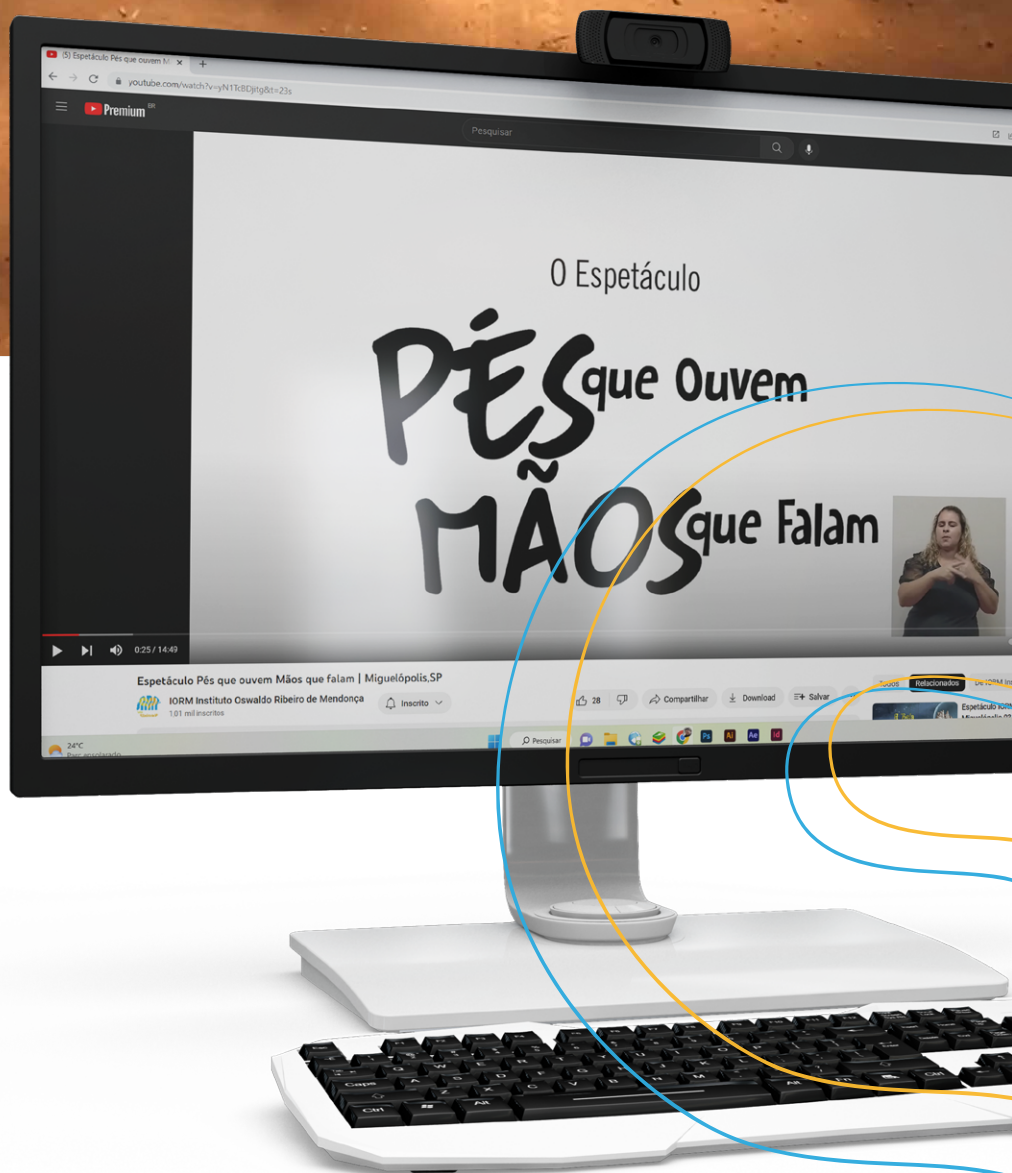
(5) Espetáculo Pés que ouvem M ×

youtube.com/watch?v=yN1Tc8Djitg&t=23s

Premium BR

Pesquisar

O Espetáculo

PÉS que Ouvem

MÃOS que Falam

0:25 / 14:49

Espetáculo Pés que ouvem Mãos que falam | Miguelópolis,SP

IORM Instituto Oswaldo Ribeiro de Mendonça

1,01 mil inscritos

Inscrito

28

Compartilhar

Download

Salvar

Todos

Relacionados

Espetáculo

24°C

Pesquisar

Caps

Ctrl

Alt

Alt

Ctrl